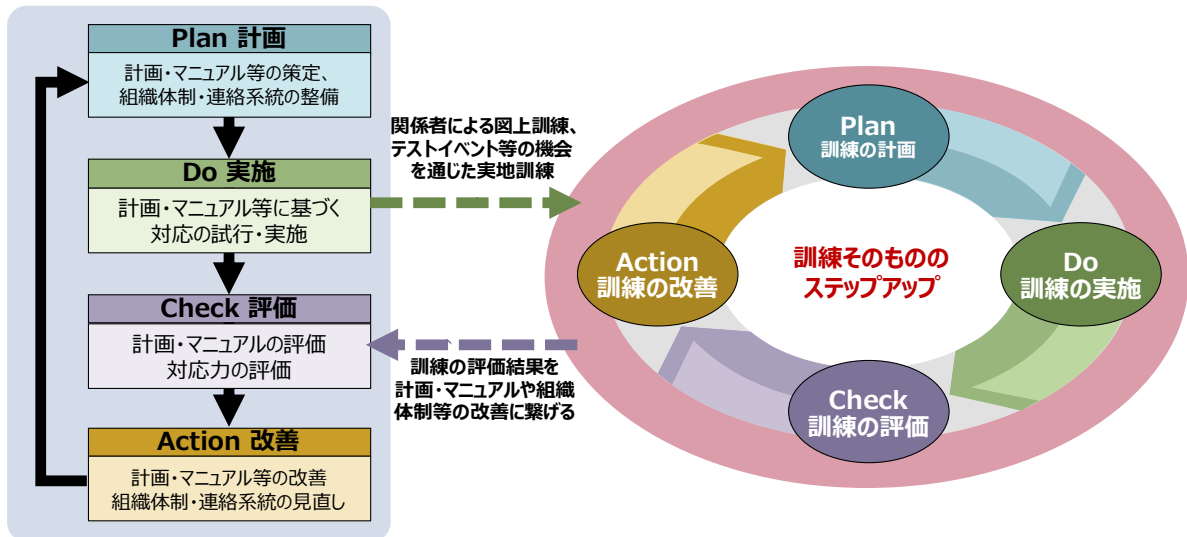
Plan 計画

計画・マニュアル等の策定、組織体制・連絡系統の整備

Do 実施

計画・マニュアル等に基づく対応の試行・実施

Check 評価

計画・マニュアルの評価
対応力の評価

Action 改善

計画・マニュアル等の改善
組織体制・連絡系統の見直し

関係者による図上訓練、テストイベント等の機会を通じた実地訓練

訓練の評価結果を計画・マニュアルや組織体制等の改善に繋げる

Plan
訓練の計画

Do
訓練の実施

Check
訓練の評価

Action
訓練の改善

訓練そのもののステップアップ